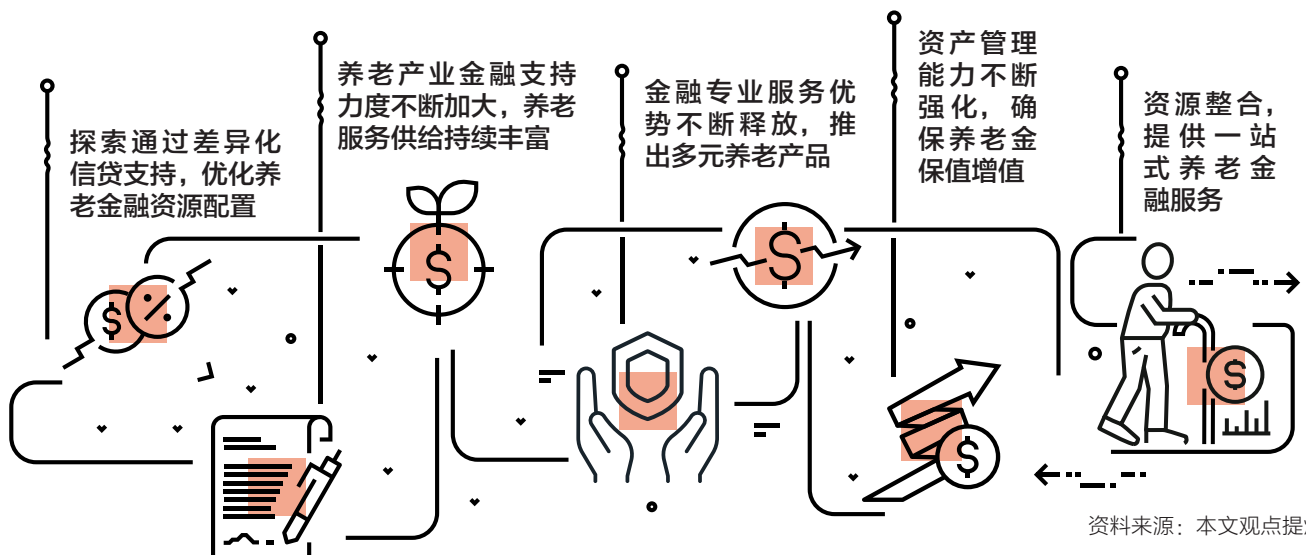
探索通过差异化信贷支持，优化养老金融资源配置

养老产业金融支持力度不断加大，养老服务供给持续丰富

金融专业服务优势不断释放，推出多元养老产品

资产管理能力不断强化，确保养老金保值增值

资源整合，提供一站式养老金融服务

资料来源：本文观点提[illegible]